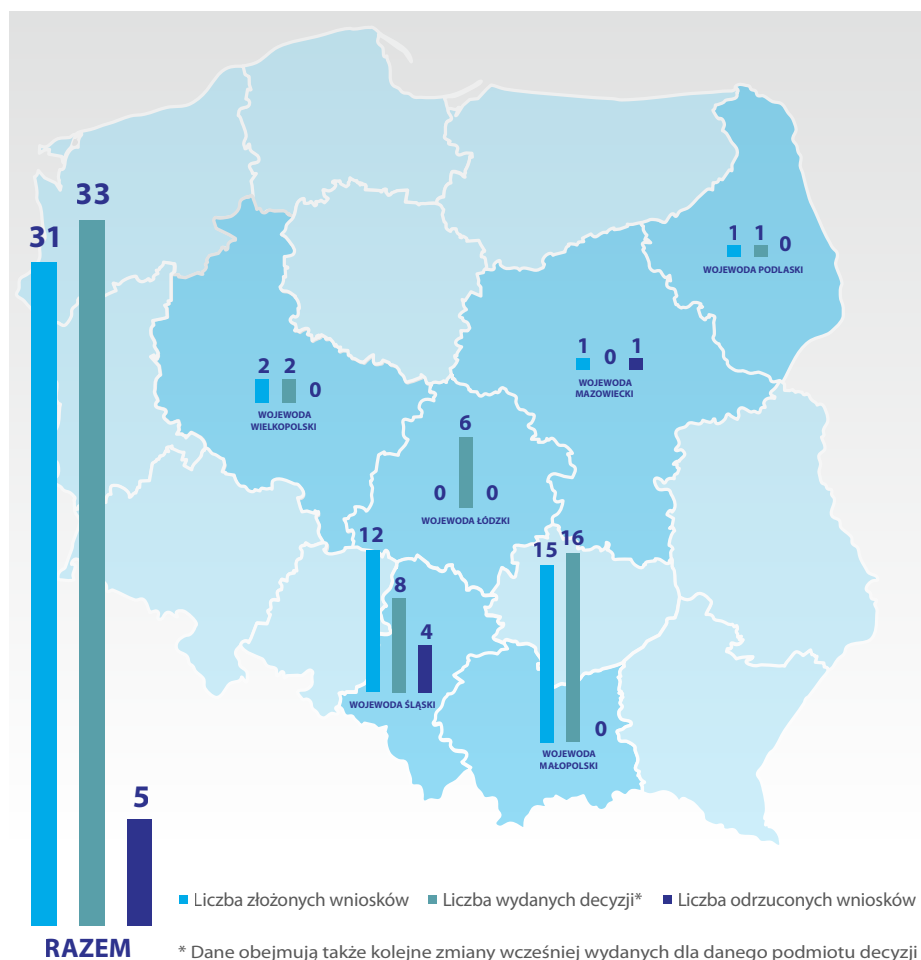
31
33
5
RAZEM

1 1 0
WOJEWODA PODLASKI

1 0 1
WOJEWODA MAZOWIECKI

2 2 0
WOJEWODA WIELKOPOLSKI

6
0 0
WOJEWODA ŁÓDZKI

12
8
4
WOJEWODA ŚLĄSKI

15 16
0
WOJEWODA MAŁOPOLSKI

Liczba złożonych wniosków
Liczba wydanych decyzji*
Liczba odrzuconych wniosków

* Dane obejmują także kolejne zmiany wcześniej wydanych dla danego podmiotu decyzji